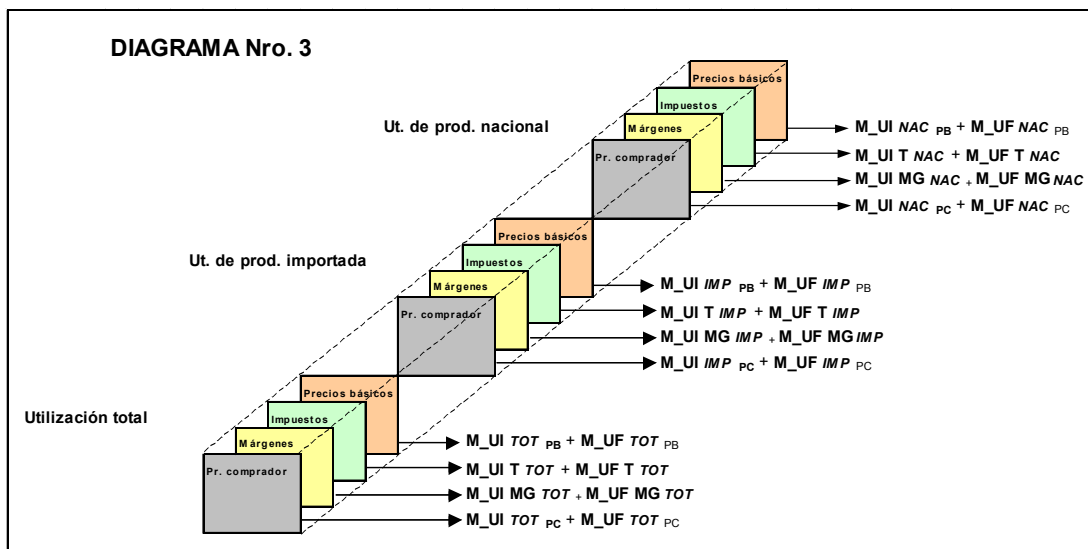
DIAGRAMA Nro. 3

Ut. de prod. nacional

Precios básicos

Impuestos

Márgenes

Pr. comprador

M_UI $NAC_{PB}$ + M_UF $NAC_{PB}$

M_UI T $NAC$ + M_UF T $NAC$

M_UI MG $NAC$ + M_UF MG $NAC$

M_UI $NAC_{PC}$ + M_UF $NAC_{PC}$

Ut. de prod. importada

Precios básicos

Impuestos

Márgenes

Pr. comprador

M_UI $IMP_{PB}$ + M_UF $IMP_{PB}$

M_UI T $IMP$ + M_UF T $IMP$

M_UI MG $IMP$ + M_UF MG $IMP$

M_UI $IMP_{PC}$ + M_UF $IMP_{PC}$

Utilización total

Precios básicos

Impuestos

Márgenes

Pr. comprador

M_UI $TOT_{PB}$ + M_UF $TOT_{PB}$

M_UI T $TOT$ + M_UF T $TOT$

M_UI MG $TOT$ + M_UF MG $TOT$

M_UI $TOT_{PC}$ + M_UF $TOT_{PC}$